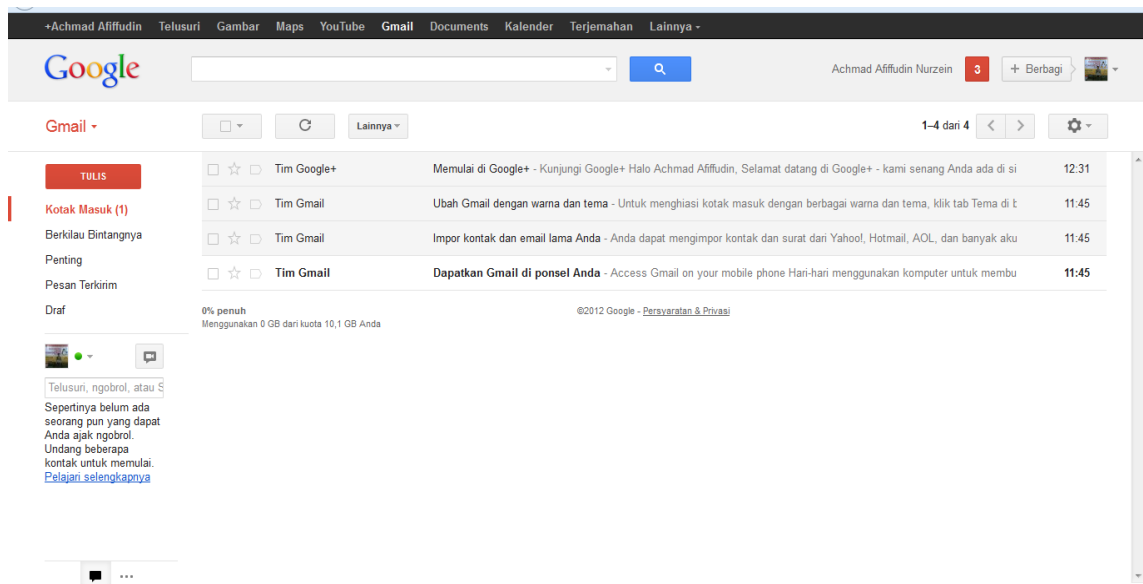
+Achmad Afiffudin Telusuri Gambar Maps YouTube Gmail Documents Kalender Terjemahan Lainnya ▾

Google

Achmad Afiffudin Nurzein 3 + Berbagi

Gmail ▾

Lainnya ▾

1–4 dari 4

TULIS

Kotak Masuk (1)

Berkilau Bintangnya

Penting

Pesan Terkirim

Draf

| | | |
|---|---|---|
| Tim Google+ | Memulai di Google+ - Kunjungi Google+ Halo Achmad Afiffudin, Selamat datang di Google+ - kami senang Anda ada di si | 12:31 |
| Tim Gmail | Ubah Gmail dengan warna dan tema - Untuk menghiasi kotak masuk dengan berbagai warna dan tema, klik tab Tema di b | 11:45 |
| Tim Gmail | Impor kontak dan email lama Anda - Anda dapat mengimpor kontak dan surat dari Yahoo!, Hotmail, AOL, dan banyak aku | 11:45 |
| Tim Gmail | Dapatkan Gmail di ponsel Anda - Access Gmail on your mobile phone Hari-hari menggunakan komputer untuk membu | 11:45 |

0% penuh
Menggunakan 0 GB dari kuota 10,1 GB Anda

©2012 Google - Persyaratan & Privasi

Telusuri, ngobrol, atau S

Sepertinya belum ada seorang pun yang dapat Anda ajak ngobrol. Undang beberapa kontak untuk memulai.
Pelajari selengkapnya